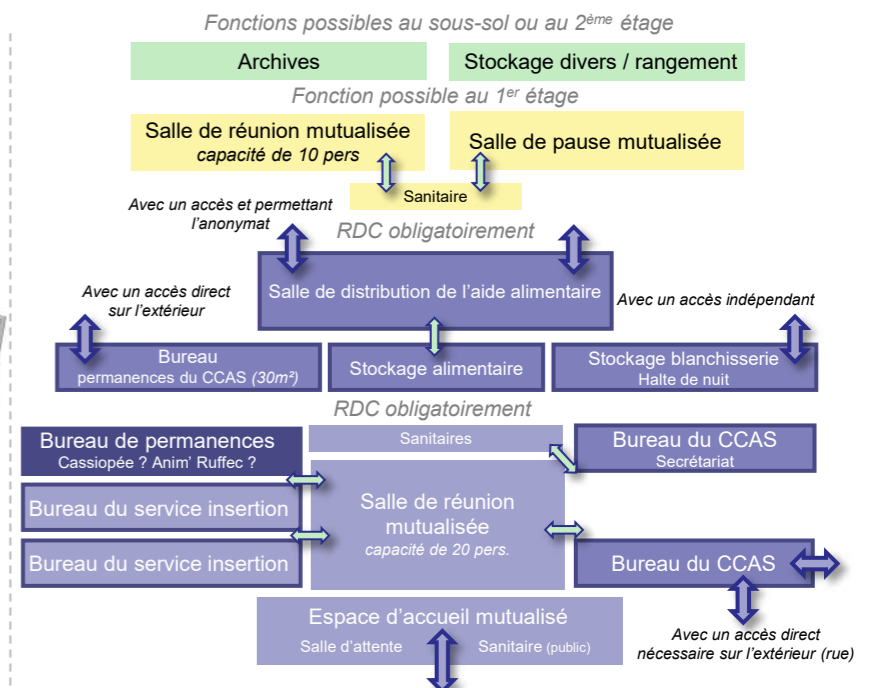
Fonctions possibles au sous-sol ou au 2ème étage

Archives

Stockage divers / rangement

Fonction possible au 1er étage

Salle de réunion mutualisée
capacité de 10 pers

Salle de pause mutualisée

Sanitaire

Avec un accès et permettant l'anonymat

RDC obligatoirement

Salle de distribution de l'aide alimentaire

Avec un accès direct sur l'extérieur

Avec un accès indépendant

Bureau
permanences du CCAS (30m²)

Stockage alimentaire

Stockage blanchisserie
Halte de nuit

RDC obligatoirement

Bureau de permanences
Cassiopée ? Anim' Ruffec ?

Sanitaires

Bureau du CCAS
Secrétariat

Bureau du service insertion

Salle de réunion mutualisée
capacité de 20 pers.

Bureau du service insertion

Bureau du CCAS

Espace d'accueil mutualisé
Salle d'attente
Sanitaire (public)

Avec un accès direct nécessaire sur l'extérieur (rue)